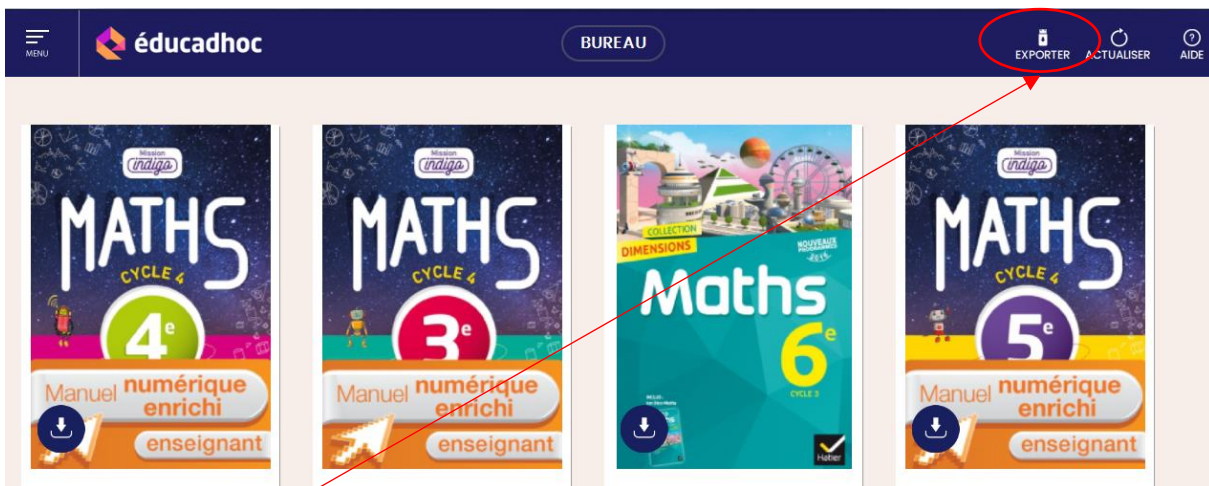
MENU éducadhoc BUREAU EXPORTER ACTUALISER AIDE

Mission indigo
MATHS
CYCLE 4
4e
Manuel numérique enrichi
enseignant

Mission indigo
MATHS
CYCLE 4
3e
Manuel numérique enrichi
enseignant

COLLECTION
DIMENSIONS
NOUVEAUX PROGRAMMES 2016
Maths
6e
CYCLE 3
Hatier

Mission indigo
MATHS
CYCLE 4
5e
Manuel numérique enrichi
enseignant